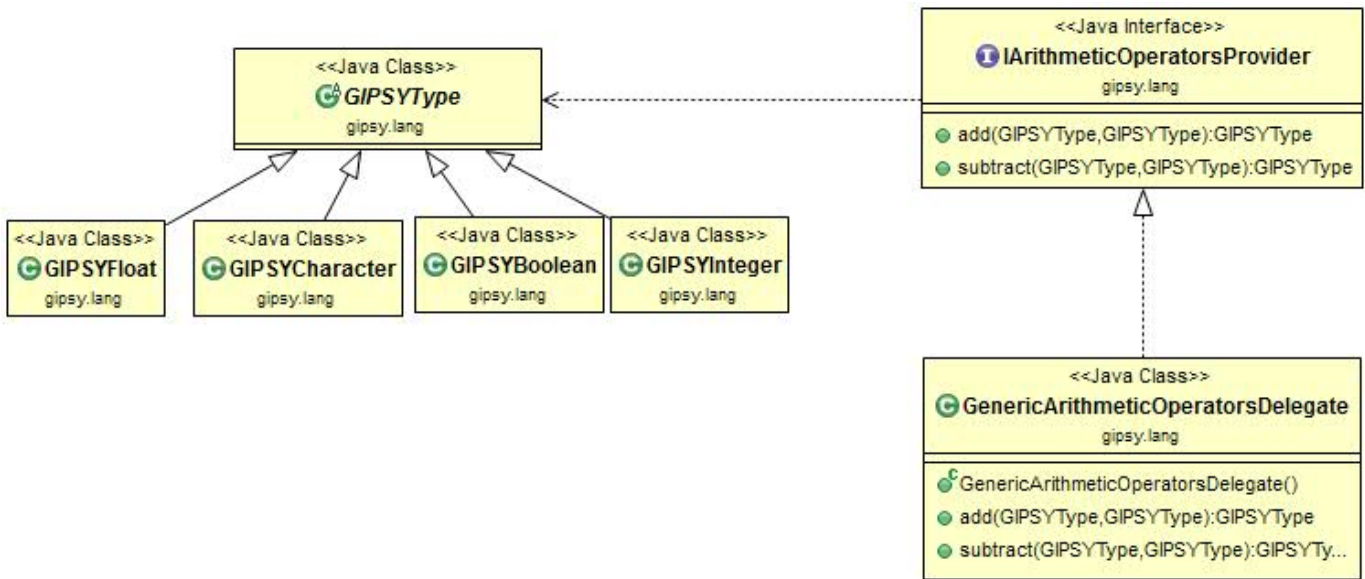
<<Java Class>>
GIPSYType
gipsy.lang

<<Java Class>>
GIPSYFloat
gipsy.lang

<<Java Class>>
GIPSYCharacter
gipsy.lang

<<Java Class>>
GIPSYBoolean
gipsy.lang

<<Java Class>>
GIPSYInteger
gipsy.lang

<<Java Interface>>
IArithmeticOperatorsProvider
gipsy.lang

add(GIPSYType,GIPSYType):GIPSYType
subtract(GIPSYType,GIPSYType):GIPSYType

<<Java Class>>
GenericArithmeticOperatorsDelegate
gipsy.lang

GenericArithmeticOperatorsDelegate()
add(GIPSYType,GIPSYType):GIPSYType
subtract(GIPSYType,GIPSYType):GIPSYTy...